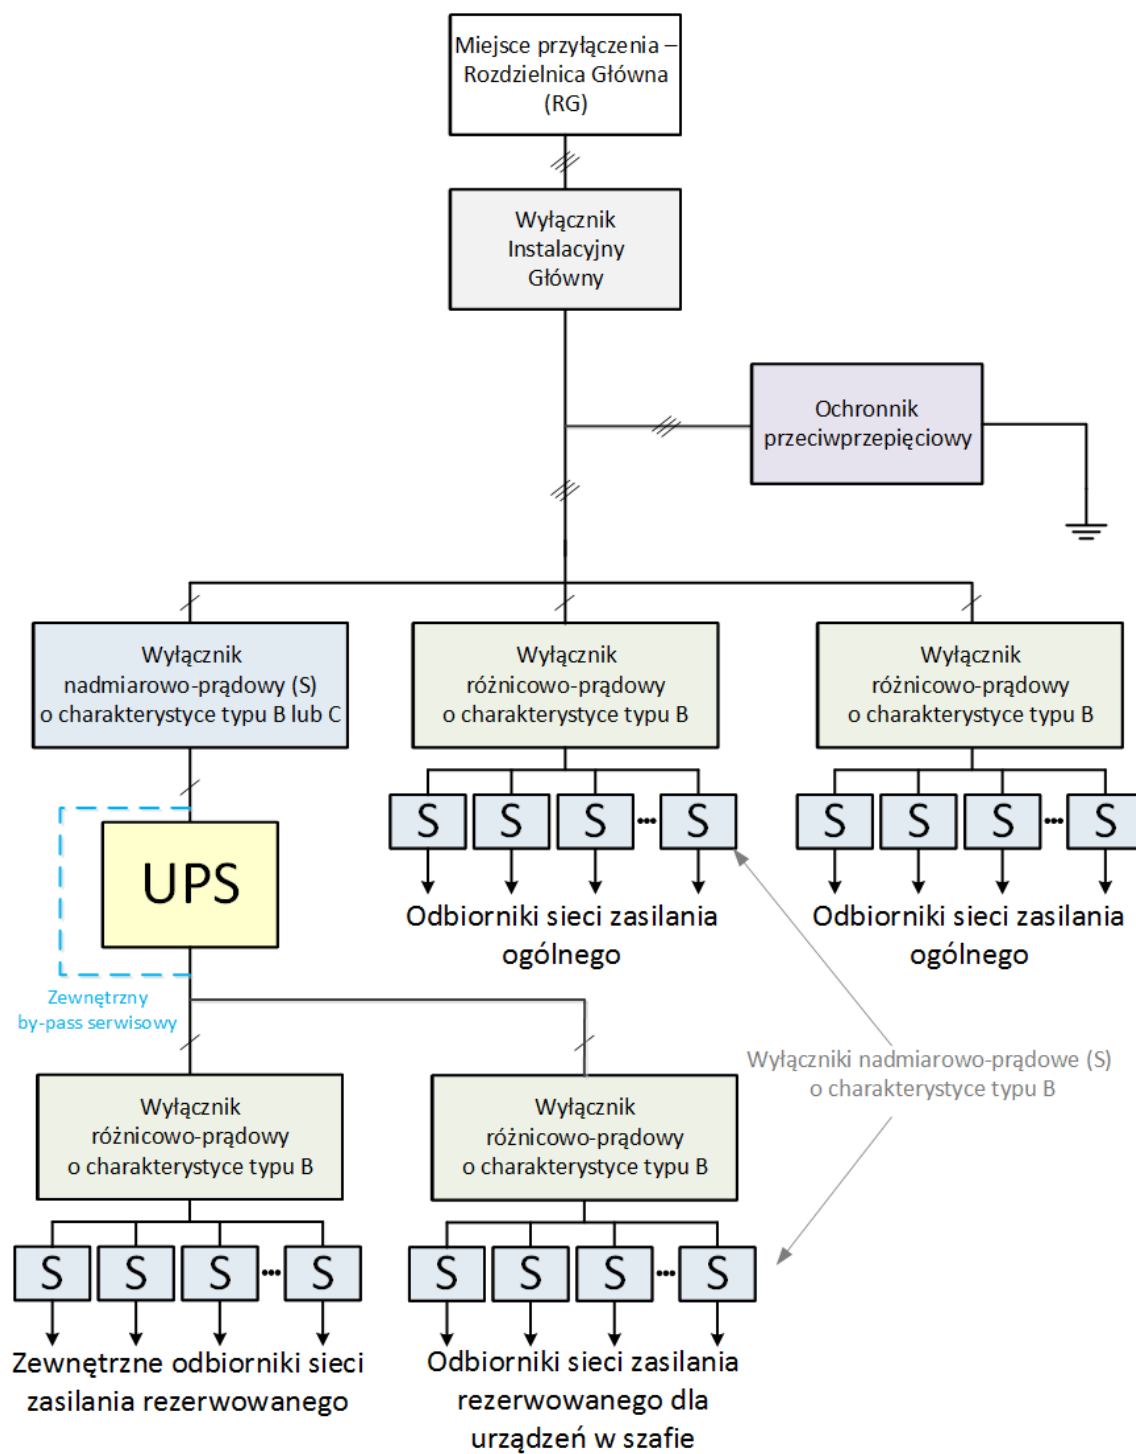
Miejsce przyłączenia – Rozdzielnica Główna (RG)

Wyłącznik Instalacyjny Główny

Ochronnik przeciwprzepięciowy

Wyłącznik nadmiarowo-prądowy (S) o charakterystyce typu B lub C

Wyłącznik różnicowo-prądowy o charakterystyce typu B

Wyłącznik różnicowo-prądowy o charakterystyce typu B

S S S ... S

S S S ... S

Odbiorniki sieci zasilania ogólnego

Odbiorniki sieci zasilania ogólnego

UPS

Zewnętrzny by-pass serwisowy

Wyłączniki nadmiarowo-prądowe (S) o charakterystyce typu B

Wyłącznik różnicowo-prądowy o charakterystyce typu B

Wyłącznik różnicowo-prądowy o charakterystyce typu B

S S S ... S

S S S ... S

Zewnętrzne odbiorniki sieci zasilania rezerwowanego

Odbiorniki sieci zasilania rezerwowanego dla urządzeń w szafie